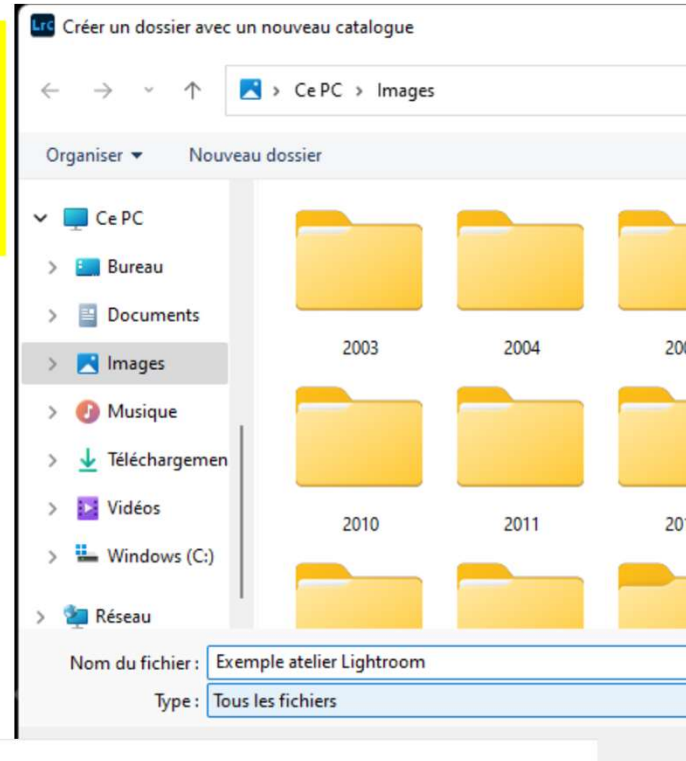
Lrc Créer un dossier avec un nouveau catalogue

Ce PC > Images

Organiser ▾ Nouveau dossier

Ce PC
Bureau
Documents
Images
Musique
Téléchargemen
Vidéos
Windows (C:)
Réseau

2003
2004
20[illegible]
2010
2011
20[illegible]

Nom du fichier : Exemple atelier Lightroom
Type : Tous les fichiers